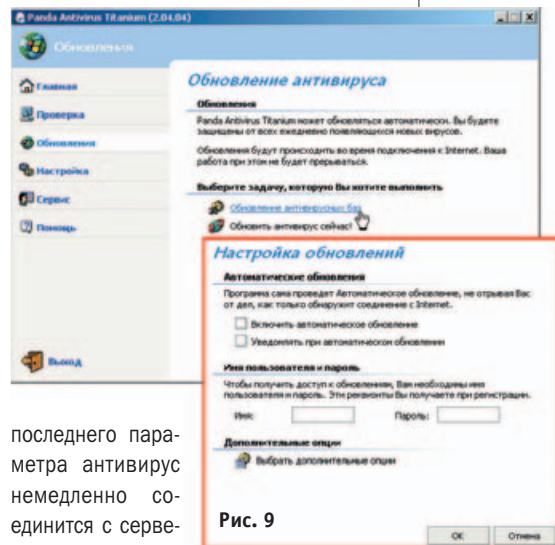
Panda Antivirus Titanium (2.04.04)

Обновления

Главная
Проверка
Обновления
Настройка
Сервис
Помощь

Выход

Обновление антивируса

Обновления

Panda Antivirus Titanium может обновляться автоматически. Вы будете защищены от всех ежедневно появляющихся новых вирусов.

Обновления будут происходить во время подключения к Internet. Ваша работа при этом не будет прерываться.

Выберите задачу, которую Вы хотите выполнить

Обновление антивирусных баз
Обновить антивирус сейчас!

Настройка обновлений

Автоматические обновления

Программа сама проведет Автоматическое обновление, не отрывая Вас от дел, как только обнаружит соединение с Internet.

Включить автоматическое обновление
Уведомлять при автоматическом обновлении

Имя пользователя и пароль

Чтобы получить доступ к обновлениям, Вам необходимы имя пользователя и пароль. Эти реквизиты Вы получаете при регистрации.

Имя:
Пароль:

Дополнительные опции

Выбрать дополнительные опции

OK
Отмена

Рис. 9

последнего параметра антивирус немедленно соединится с серве-